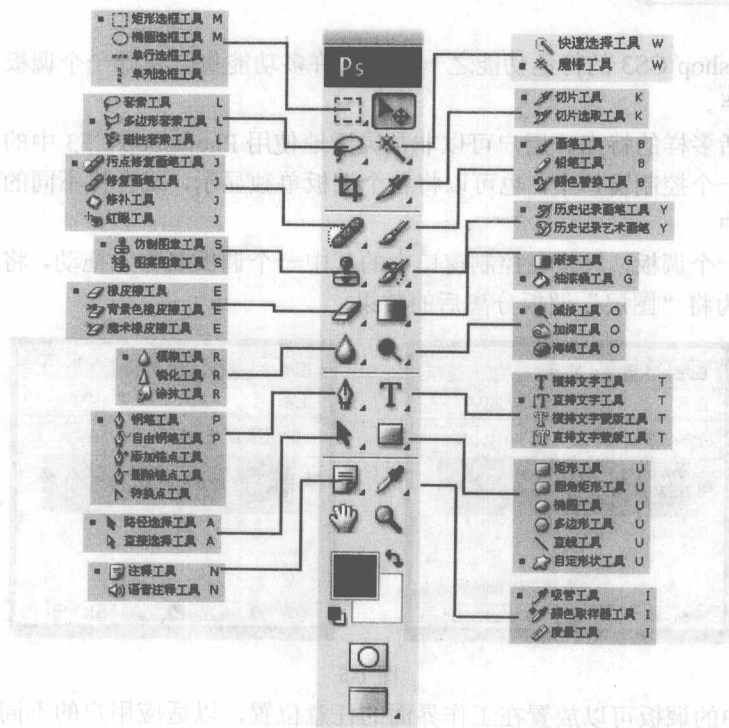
矩形选框工具 M
椭圆选框工具 M
单行选框工具
单列选框工具

Ps

快速选择工具 W
魔棒工具 W

套索工具 L
多边形套索工具 L
磁性套索工具 L

切片工具 K
切片选取工具 K

污点修复画笔工具 J
修复画笔工具 J
修补工具 J
红眼工具 J

画笔工具 B
铅笔工具 B
颜色替换工具 B

历史记录画笔工具 Y
历史记录艺术画笔 Y

仿制图章工具 S
图案图章工具 S

渐变工具 G
油漆桶工具 G

橡皮擦工具 E
背景色橡皮擦工具 E
魔术橡皮擦工具 E

减淡工具 O
加深工具 O
海绵工具 O

模糊工具 R
锐化工具 R
涂抹工具 R

T

横排文字工具 T
直排文字工具 T
横排文字蒙版工具 T
直排文字蒙版工具 T

钢笔工具 P
自由钢笔工具 P
添加锚点工具
删除锚点工具
转换点工具

矩形工具 U
圆角矩形工具 U
椭圆工具 U
多边形工具 U
直线工具 U
自定形状工具 U

路径选择工具 A
直接选择工具 A

注释工具 N
语音注释工具 N

吸管工具 I
颜色取样器工具 I
度量工具 I